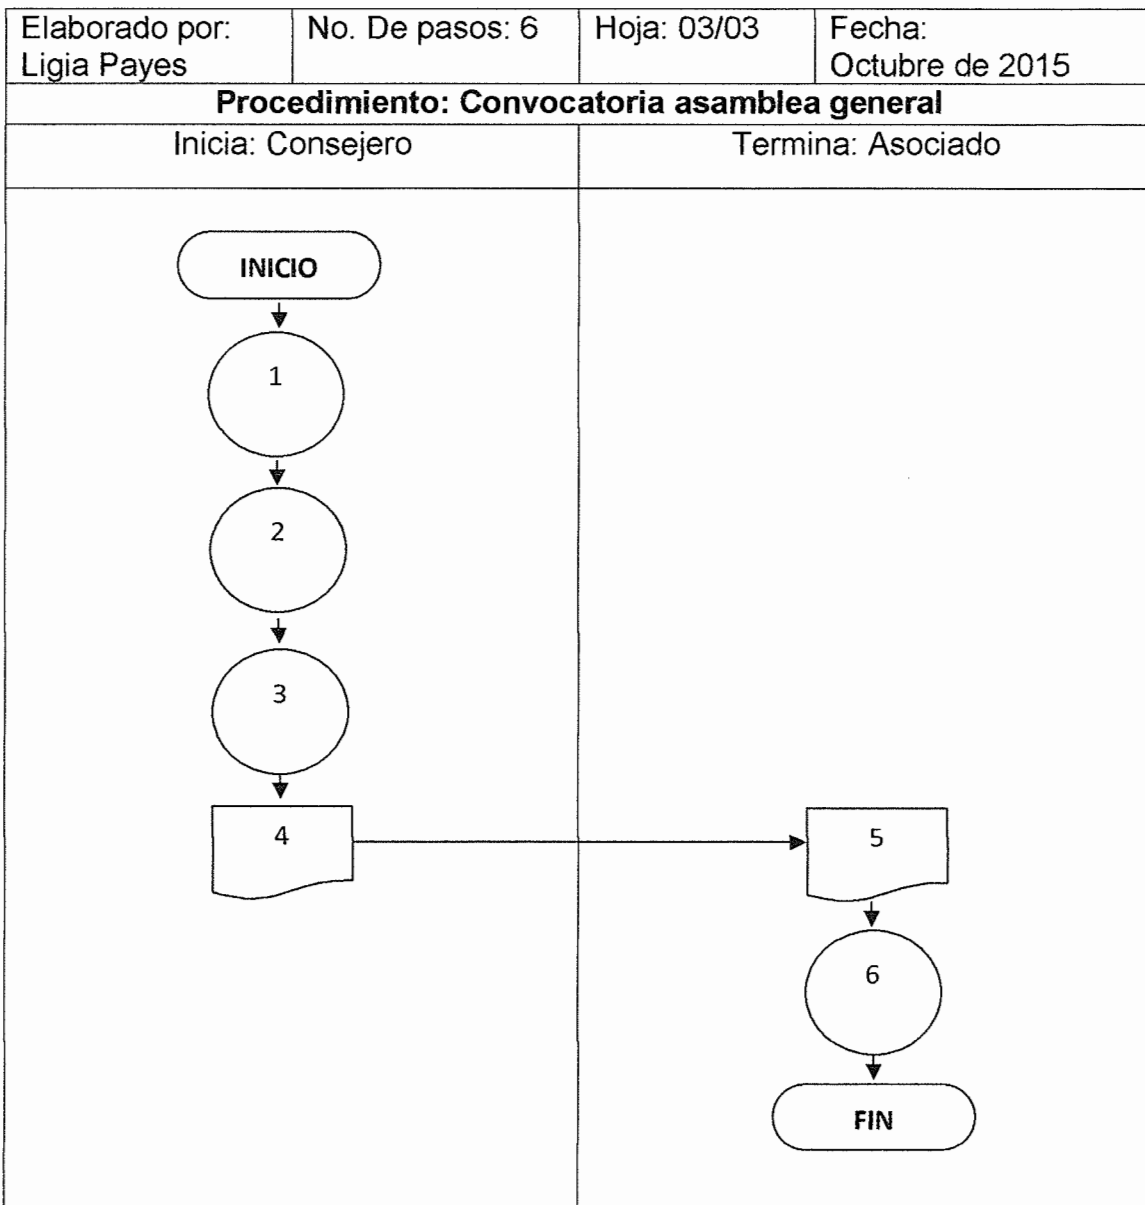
| Elaborado por: Ligia Payes | No. De pasos: 6 | Hoja: 03/03 | Fecha: Octubre de 2015 |
|---|---|---|---|

**Procedimiento: Convocatoria asamblea general**

| Inicia: Consejero | Termina: Asociado |
|---|---|

INICIO

1

2

3

4

5

6

FIN